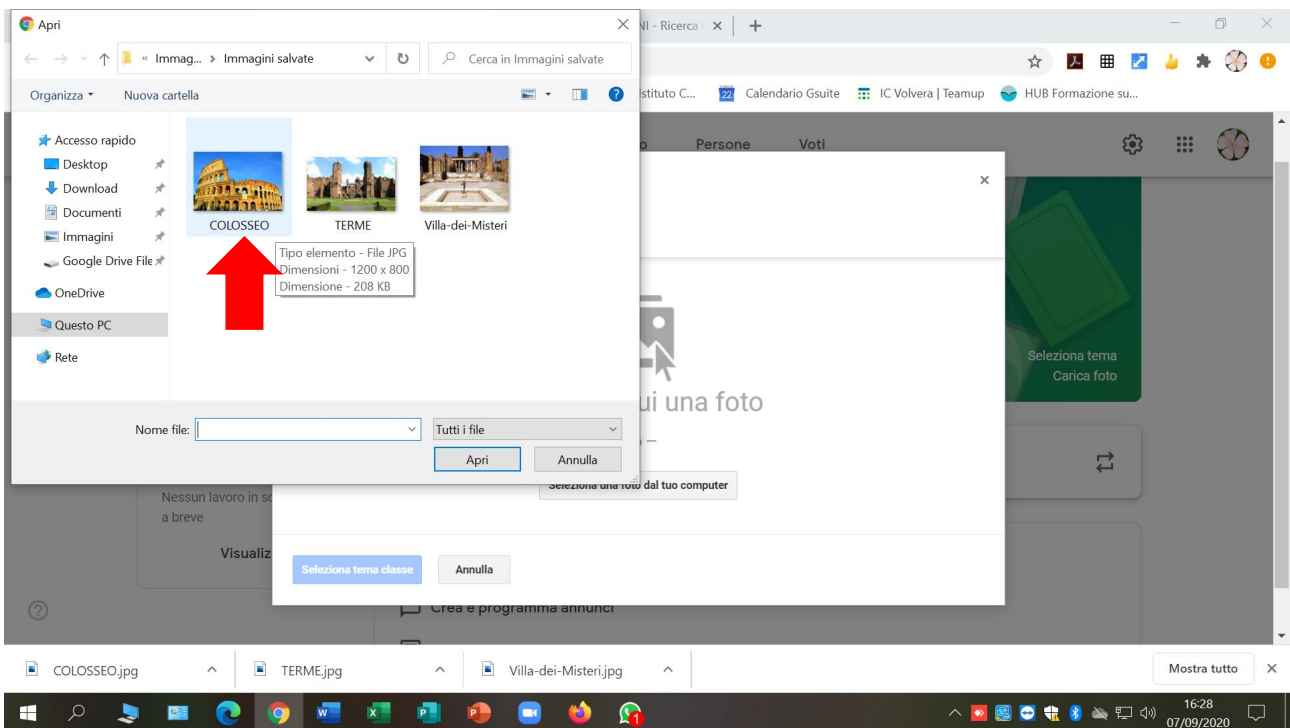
Apri

« Immag... › Immagini salvate

Cerca in Immagini salvate

Organizza ▾ Nuova cartella

Accesso rapido
Desktop
Download
Documenti
Immagini
Google Drive File
OneDrive
Questo PC
Rete

COLOSSEO
TERME
Villa-dei-Misteri

Tipo elemento - File JPG
Dimensioni - 1200 x 800
Dimensione - 208 KB

Nome file:
Tutti i file
Apri
Annulla

NI - Ricerca
Istituto C...
Calendario Gsuite
IC Volvera | Teamup
HUB Formazione su...

Persone Voti

Seleziona tema
Carica foto

ui una foto

Seleziona una foto dal tuo computer

Nessun lavoro in sc
a breve

Visualiz

Seleziona tema classe
Annulla

Crea e programma annunci

COLOSSEO.jpg
TERME.jpg
Villa-dei-Misteri.jpg
Mostra tutto

16:28
07/09/2020